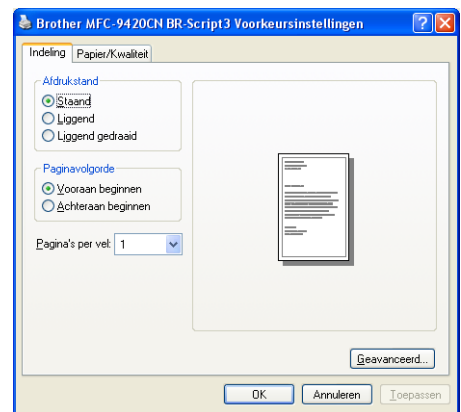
Brother MFC-9420CN BR-Script3 Voorkeursinstellingen

Indeling | Papier/Kwaliteit

Afdrukstand
Staand
Liggend
Liggend gedraaid

Paginavolgorde
Vooraan beginnen
Achteraan beginnen

Pagina's per vel: 1

Geavanceerd...

OK | Annuleren | Toepassen